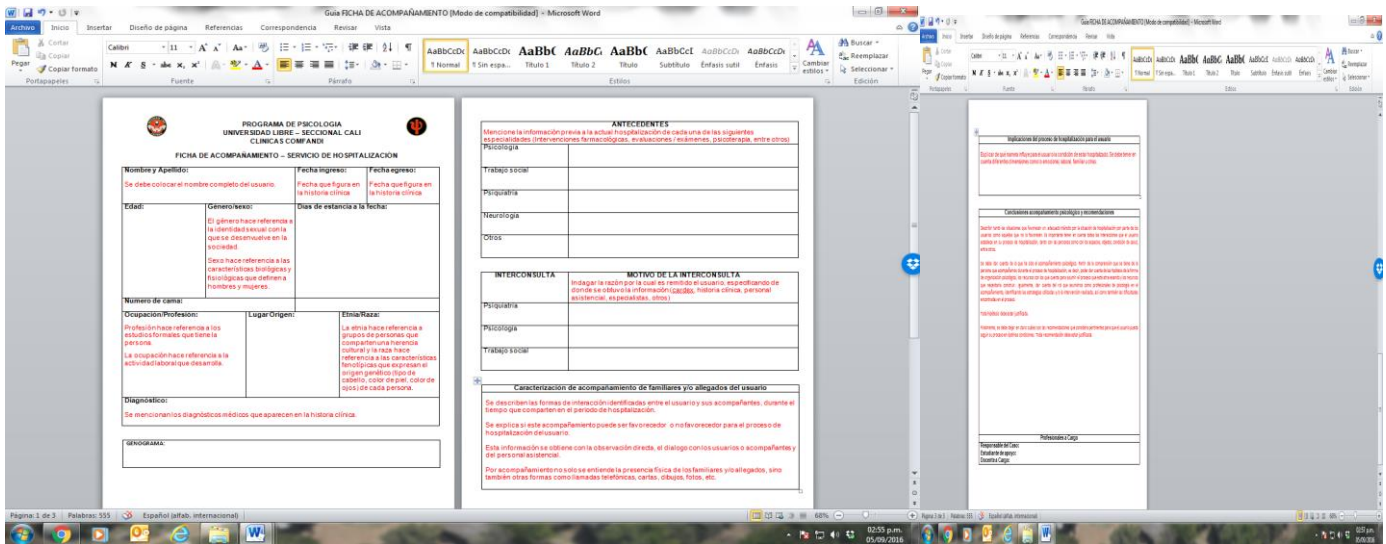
Guía FICHA DE ACOMPAÑAMIENTO [Modo de compatibilidad] - Microsoft Word

Archivo Inicio Insertar Diseño de página Referencias Correspondencia Revisar Vista

Cortar Copiar Pegar Copiar formato Portapapeles Calibri 11 Fuente Párrafo AaBbCcDc ¶ Normal AaBbCcDc ¶ Sin espa... AaBbC Título 1 AaBbC Título 2 AaBbC Título AaBbCcI Subtítulo AaBbCcDi Énfasis sutil AaBbCcDi Énfasis Cambiar estilos Estilos Buscar Reemplazar Seleccionar Edición

PROGRAMA DE PSICOLOGIA
UNIVERSIDAD LIBRE – SECCIONAL CALI
CLINICAS COMFANDI

FICHA DE ACOMPAÑAMIENTO – SERVICIO DE HOSPITALIZACION

| Nombre y Apellido: Se debe colocar el nombre completo del usuario. | Fecha ingreso: Fecha que figura en la historia clínica | Fecha egreso: Fecha quefigura en la historia clínica |
|---|---|---|
| Edad: | Genero/sexo: El género hace referencia a la identidad sexual con la que se desenvuelve en la sociedad. Sexo hace referencia a las características biológicas y fisiológicas que definen a hombres y mujeres. | Dias de estancia a la fecha: |
| Numero de cama: | | |
| Ocupación/Profesión: Profesión hace referencia a los estudios formales que tiene la persona. La ocupación hace referencia a la actividad laboral que desarrolla. | Lugar Origen: | Etnia/Raza: La etnia hace referencia a grupos de personas que comparten una herencia cultural y la raza hace referencia a las características fenotípicas que expresan el origen genético (tipo de cabello, color de piel, color de ojos) de cada persona. |
| Diagnóstico: Se mencionan los diagnósticos médicos que aparecen en la historia clínica. | | |

GENOGRAMA:

ANTECEDENTES
Mencione la información previa a la actual hospitalización de cada una de las siguientes especialidades (Intervenciones farmacológicas, evaluaciones /exámenes, psicoterapia, entre otros)

| Psicologia | |
|---|---|
| Trabajo social | |
| Psiquiatria | |
| Neurologia | |
| Otros | |

| INTERCONSULTA | MOTIVO DE LA INTERCONSULTA Indagar la razón por la cual es remitido el usuario, especificando de dónde se obtuvo la información (cardex, historia clínica, personal asistencial, especialistas, otros) |
|---|---|
| Psiquiatria | |
| Psicologia | |
| Trabajo social | |

Caracterización de acompañamiento de familiares y/o allegados del usuario

Se describen las formas de interacción identificadas entre el usuario y sus acompañantes, durante el tiempo que comparten en el periodo de hospitalización.

Se explica si este acompañamiento puede ser favorecedor o no favorecedor para el proceso de hospitalización del usuario.

Esta información se obtiene con la observación directa, el dialogo con los usuarios o acompañantes y del personal asistencial.

Por acompañamiento no solo se entiende la presencia física de los familiares y/o allegados, sino también otras formas como llamadas telefónicas, cartas, dibujos, fotos, etc.

Implicaciones del proceso de hospitalización para el usuario

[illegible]

Conclusiones acompañamiento psicológico y recomendaciones

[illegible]

Profesionales a Cargo
Responsable del Caso:
Estudiante de apoyo:
Docente a Cargo:

Página: 1 de 3 Palabras: 555 Español (alfab. internacional) 68% 02:55 p.m. 05/09/2016